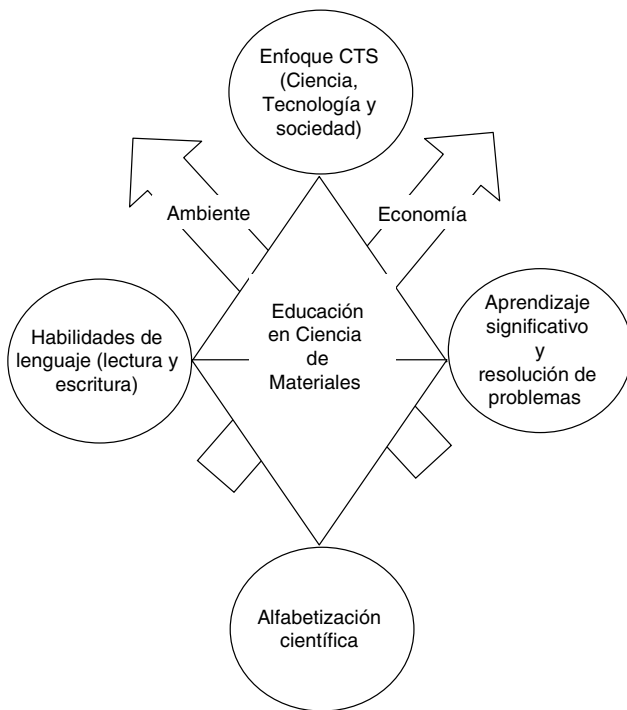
Enfoque CTS (Ciencia, Tecnología y sociedad)

Ambiente

Economía

Habilidades de lenguaje (lectura y escritura)

Educación en Ciencia de Materiales

Aprendizaje significativo y resolución de problemas

Alfabetización científica